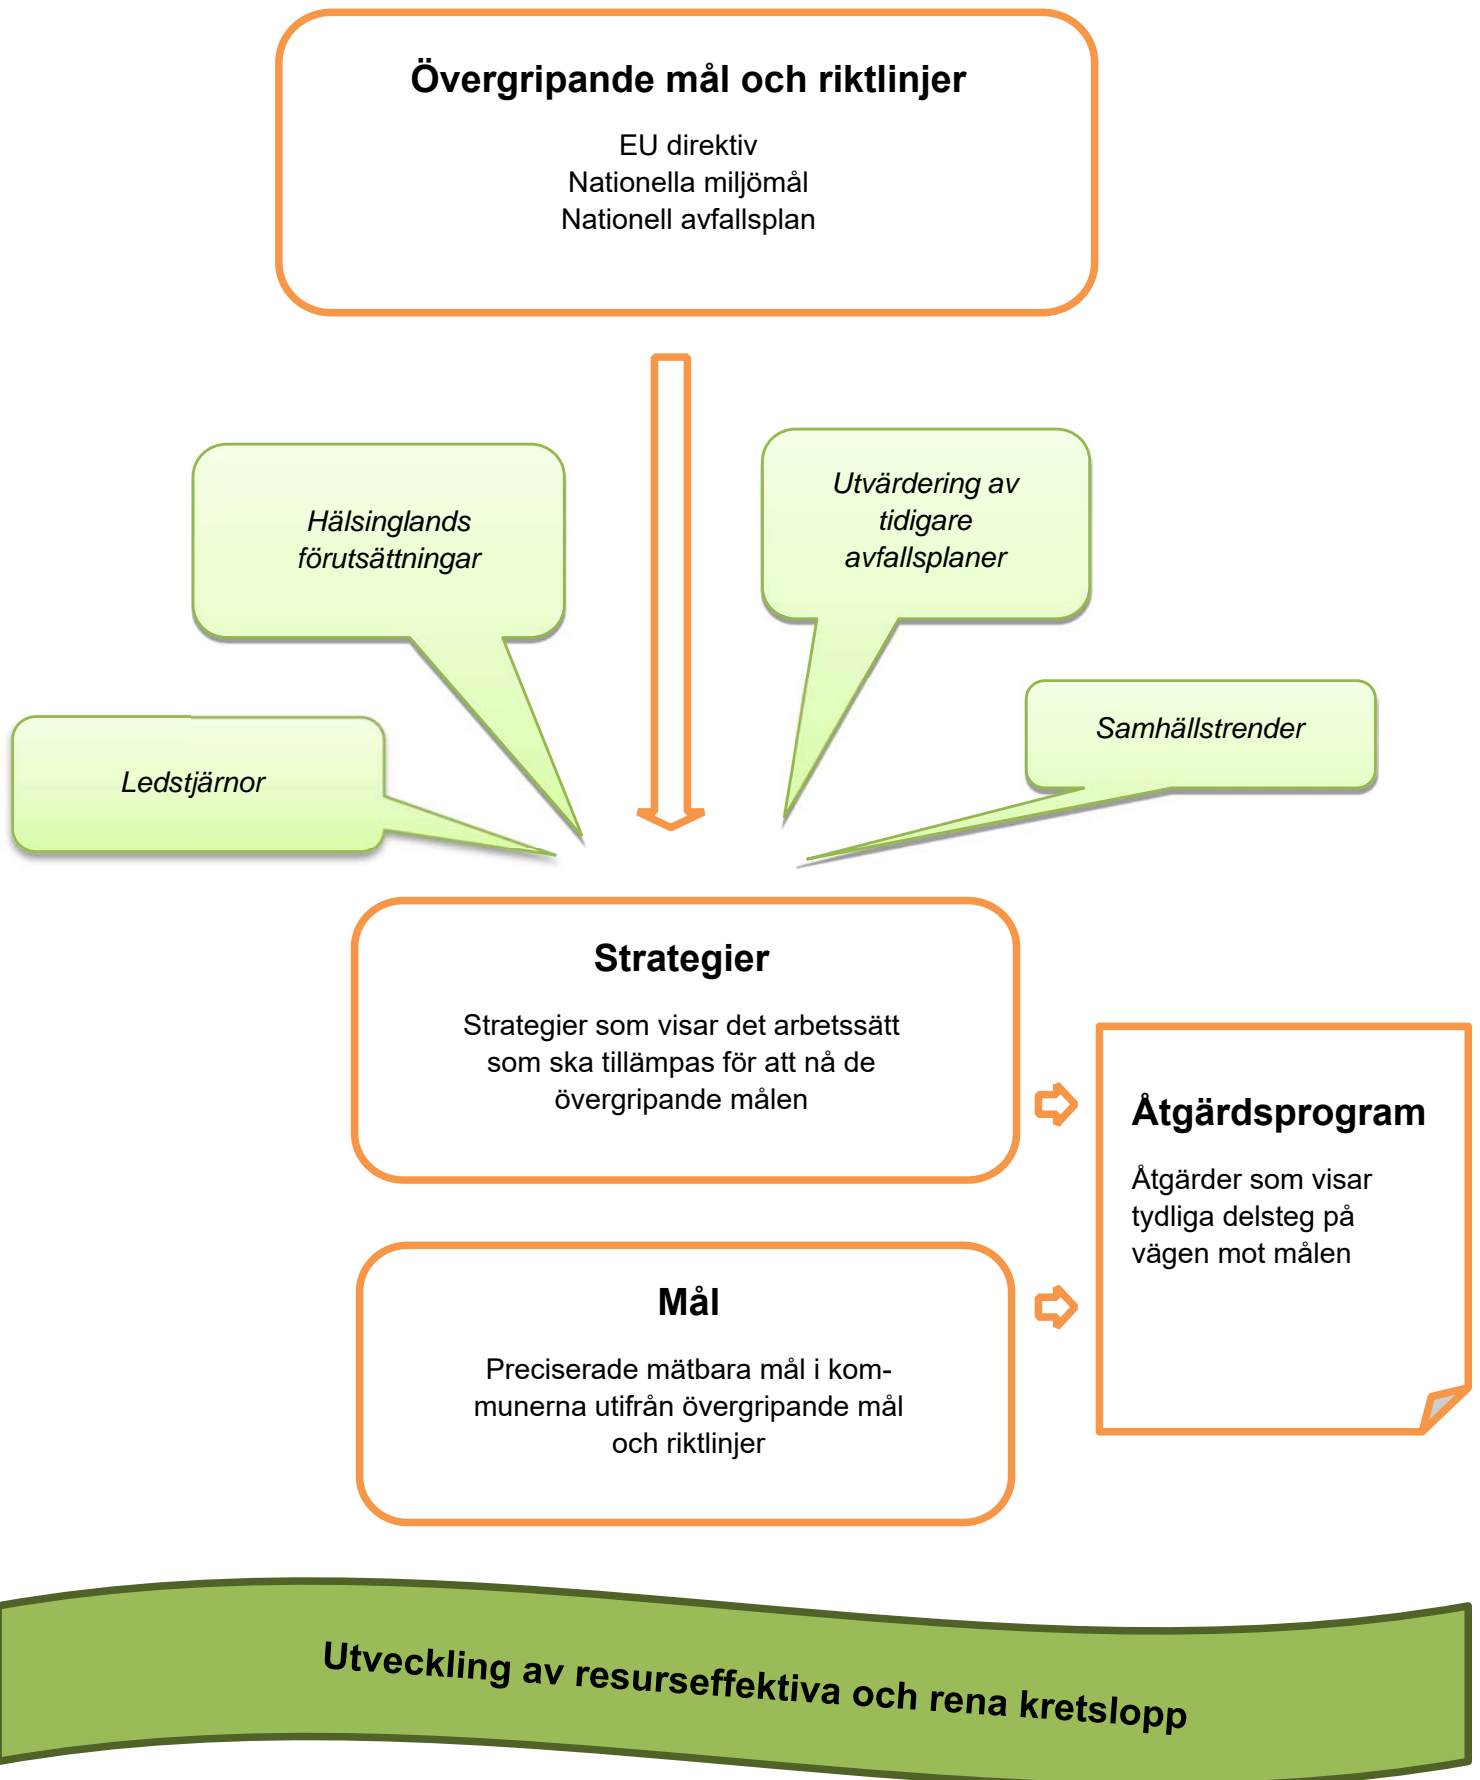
Övergripande mål och riktlinjer

EU direktiv
Nationella miljömål
Nationell avfallsplan

Hälsinglands förutsättningar

Utvärdering av tidigare avfallsplaner

Ledstjärnor

Samhällstrender

Strategier

Strategier som visar det arbetssätt som ska tillämpas för att nå de övergripande målen

Åtgärdsprogram

Åtgärder som visar tydliga delsteg på vägen mot målen

Mål

Preciserade mätbara mål i kommunerna utifrån övergripande mål och riktlinjer

Utveckling av resurseffektiva och rena kretslopp